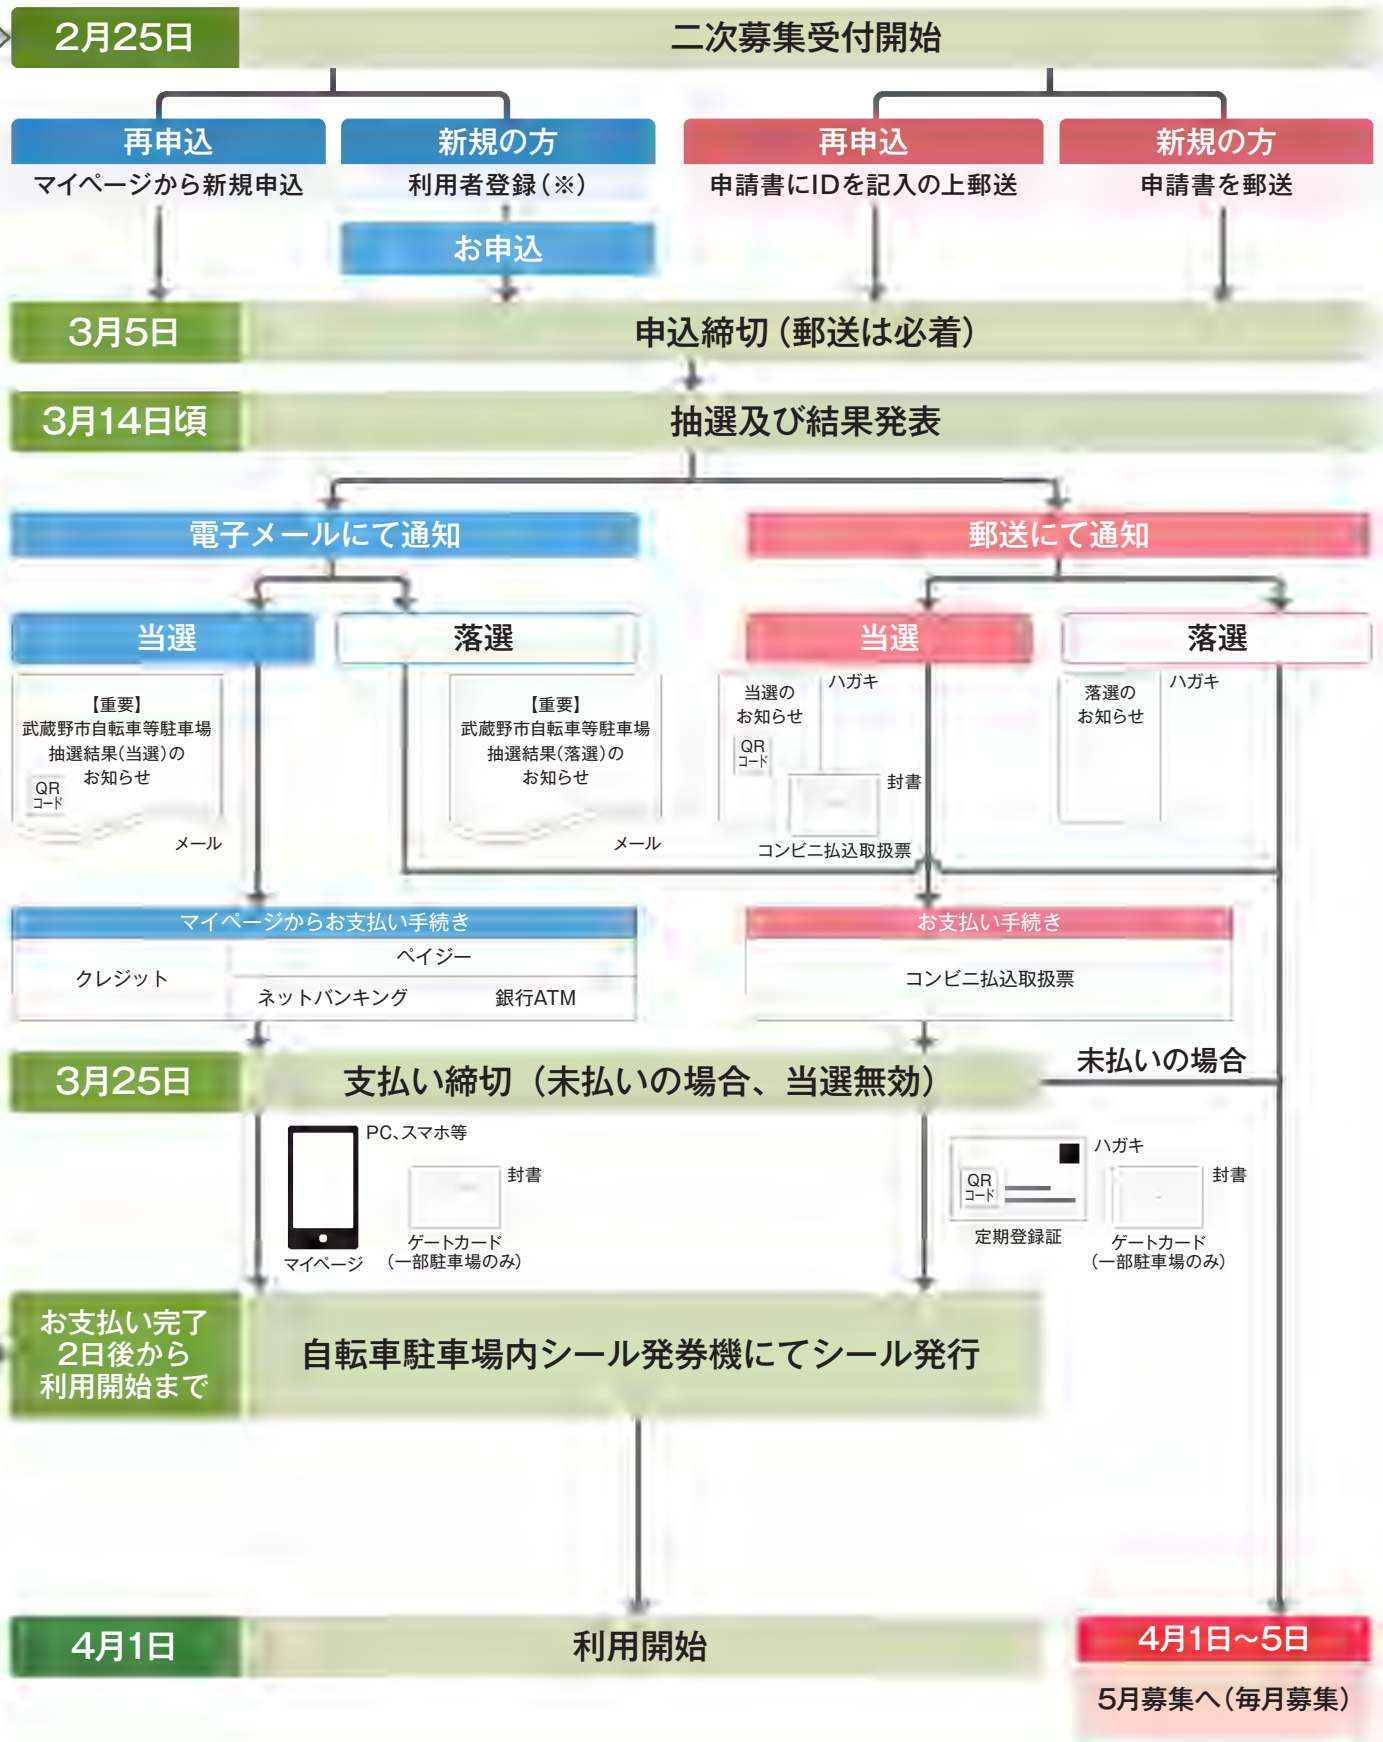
2月25日

二次募集受付開始

再申込
マイページから新規申込

新規の方
利用者登録（※）

お申込

再申込
申請書にIDを記入の上郵送

新規の方
申請書を郵送

3月5日

申込締切（郵送は必着）

3月14日頃

抽選及び結果発表

電子メールにて通知

郵送にて通知

当選

【重要】
武蔵野市自転車等駐車場
抽選結果（当選）の
お知らせ
QR
コード
メール

落選

【重要】
武蔵野市自転車等駐車場
抽選結果（落選）の
お知らせ
メール

当選

当選の
お知らせ
QR
コード
ハガキ
封書
コンビニ払込取扱票

落選

落選の
お知らせ
ハガキ

マイページからお支払い手続き

| クレジット | ペイジー | |
|---|---|---|
| | ネットバンキング | 銀行ATM |

お支払い手続き

コンビニ払込取扱票

3月25日

支払い締切（未払いの場合、当選無効）

未払いの場合

PC、スマホ等
マイページ
封書
ゲートカード
（一部駐車場のみ）

QR
コード
ハガキ
定期登録証
封書
ゲートカード
（一部駐車場のみ）

お支払い完了
2日後から
利用開始まで

自転車駐車場内シール発券機にてシール発行

4月1日

利用開始

4月1日～5日

5月募集へ（毎月募集）